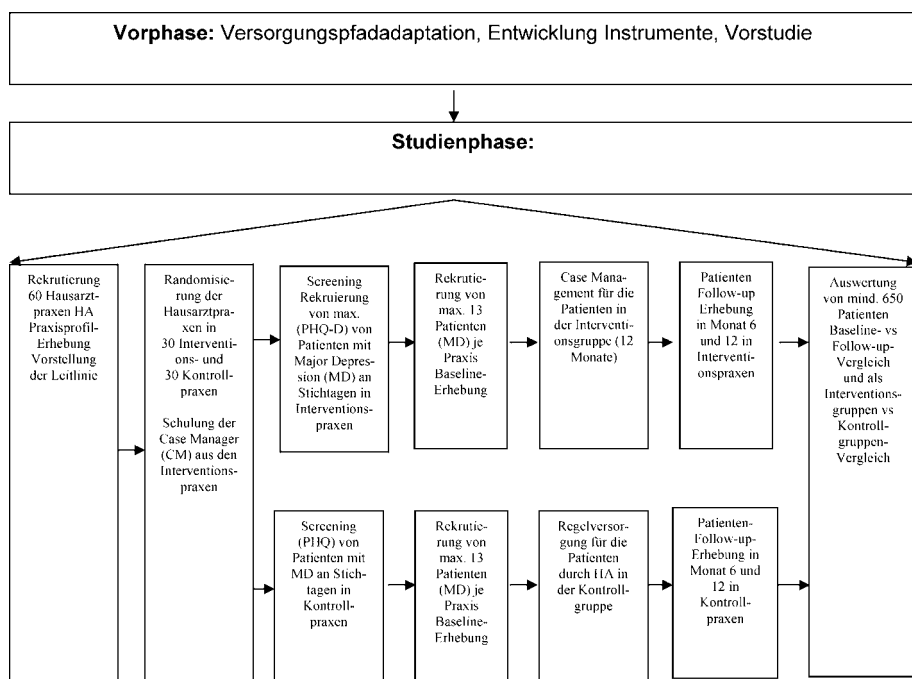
**Vorphase:** Versorgungspfadadaptation, Entwicklung Instrumente, Vorstudie

**Studienphase:**

Rekrutierung 60 Hausarztpraxen HA Praxisprofil-Erhebung Vorstellung der Leitlinie

Randomisierung der Hausarztpraxen in 30 Interventions- und 30 Kontrollpraxen

Schulung der Case Manager (CM) aus den Interventionspraxen

Screening Rekruierung von max. (PHQ-D) von Patienten mit Major Depression (MD) an Stichtagen in Interventionspraxen

Rekrutierung von max. 13 Patienten (MD) je Praxis Baseline-Erhebung

Case Management für die Patienten in der Interventionsgruppe (12 Monate)

Patienten Follow-up Erhebung in Monat 6 und 12 in Interventionspraxen

Auswertung von mind. 650 Patienten Baseline- vs Follow-up-Vergleich und als Interventionsgruppen vs Kontrollgruppen-Vergleich

Screening (PHQ) von Patienten mit MD an Stichtagen in Kontrollpraxen

Rekrutierung von max. 13 Patienten (MD) je Praxis Baseline-Erhebung

Regelversorgung für die Patienten durch HA in der Kontrollgruppe

Patienten-Follow-up-Erhebung in Monat 6 und 12 in Kontrollpraxen